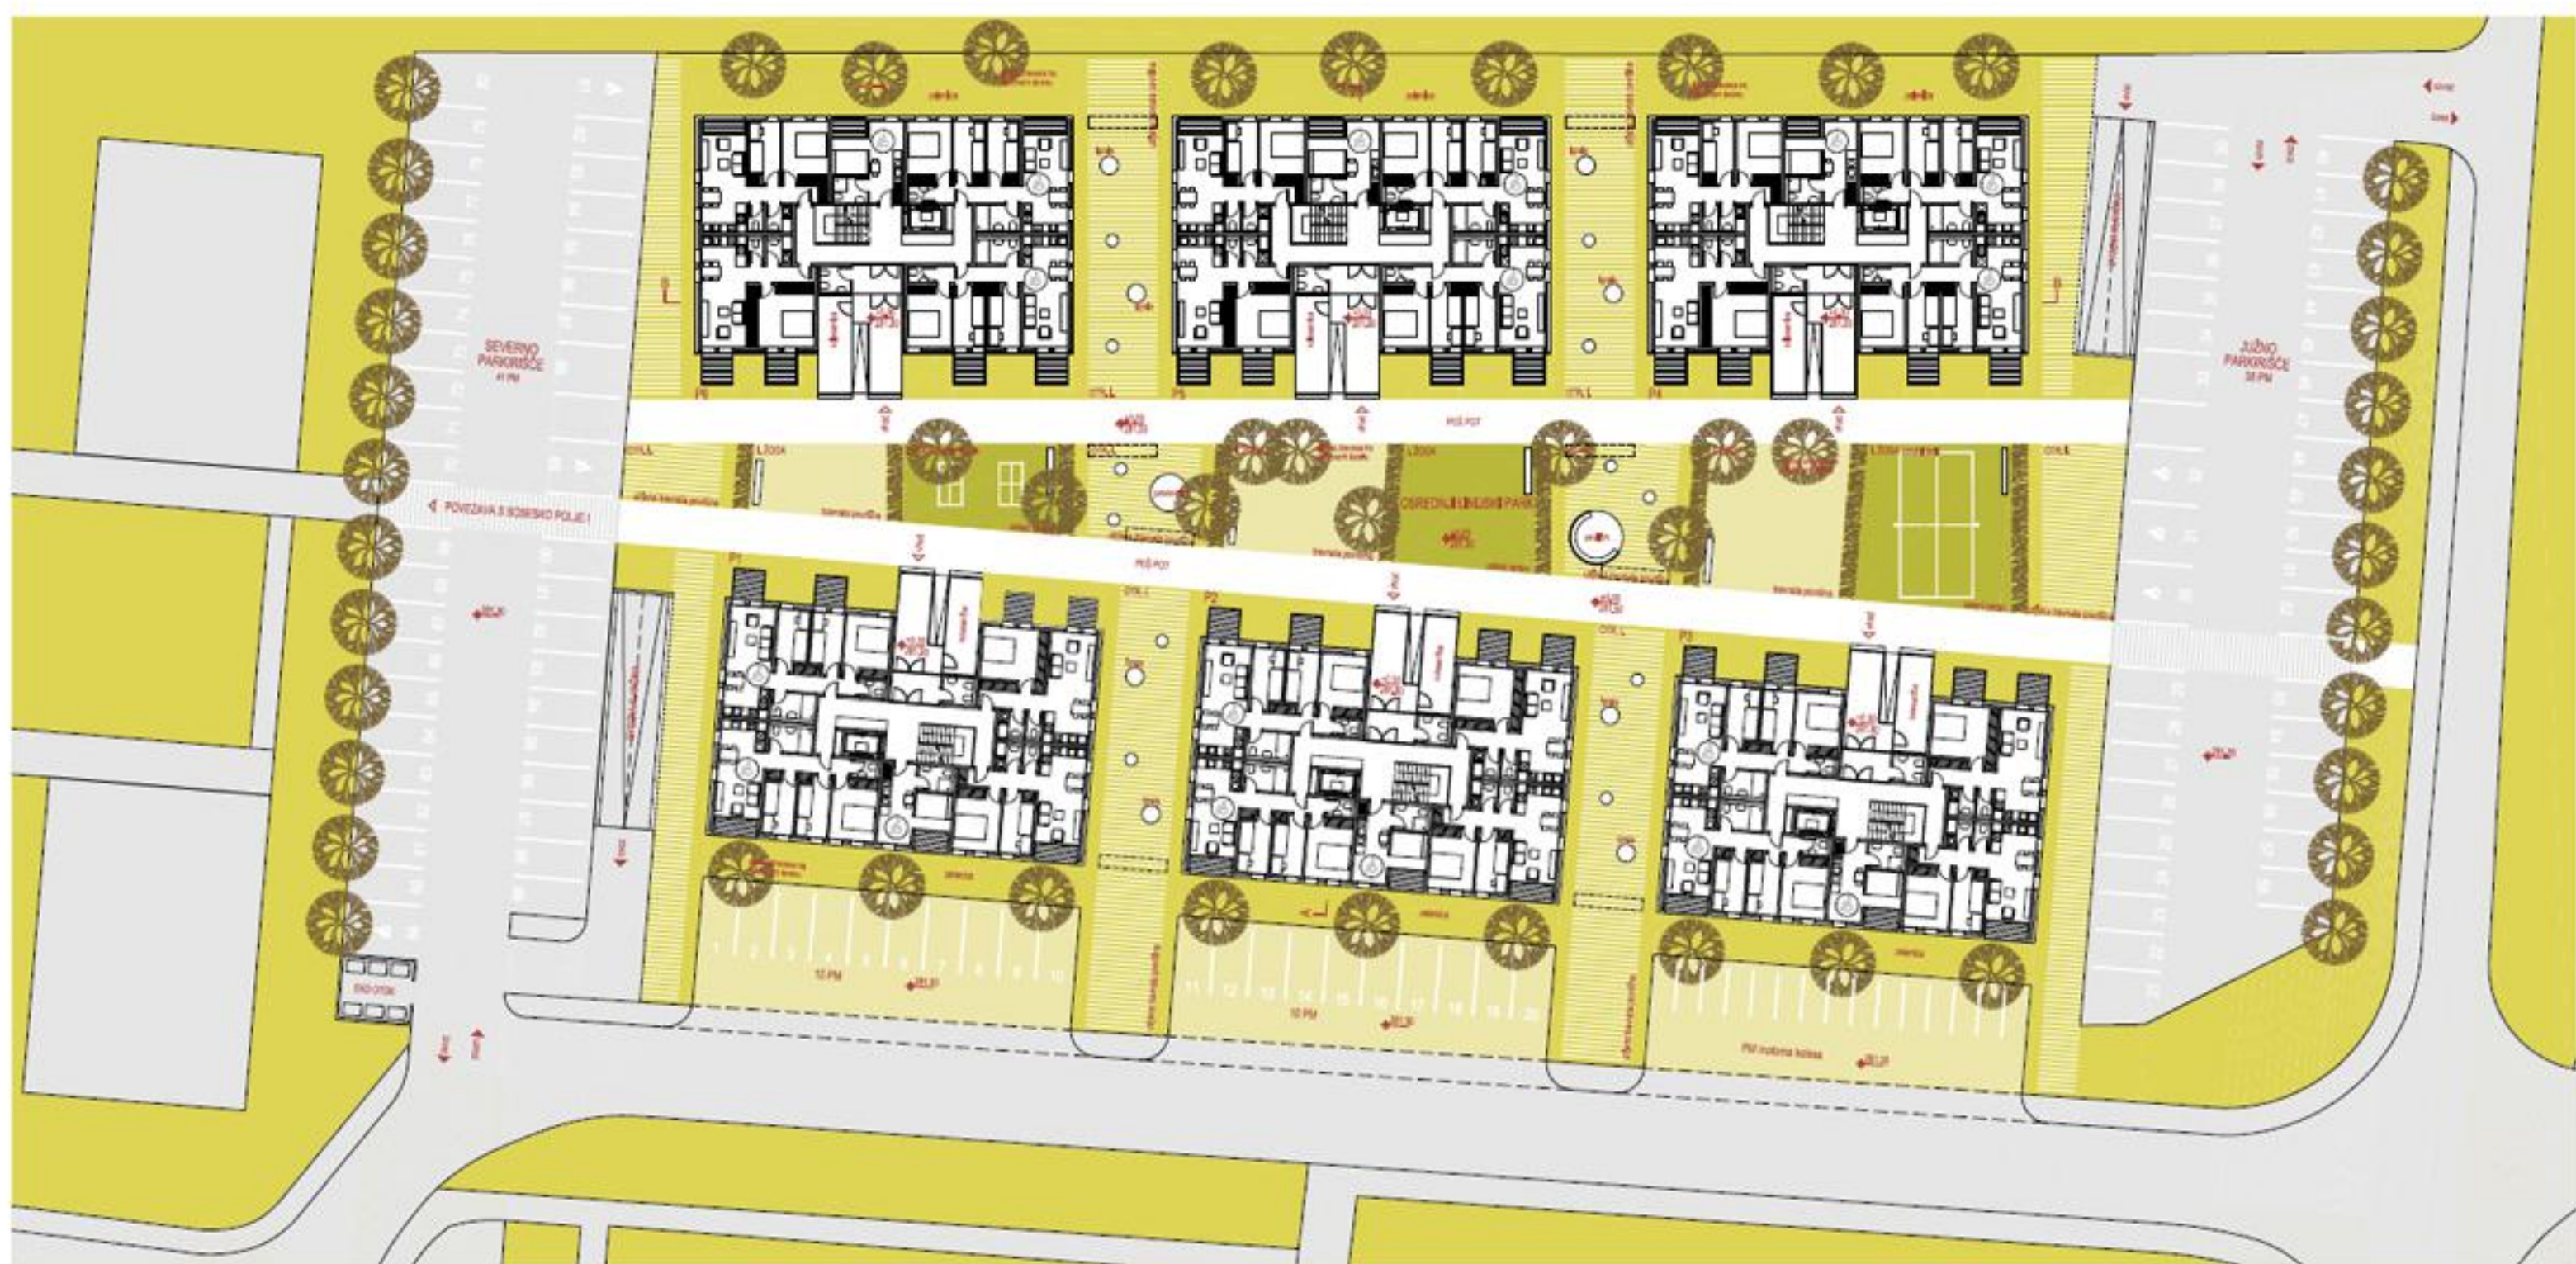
SEVERNO PARKIRIŠČE
41 PM

JUŽNO PARKIRIŠČE
38 PM

POVEZAVA S BOBENSKO POLJE I

PEŠ POT

PEŠ POT

OSREDNJI SOSESKI PARK

P1

P2

P3

P4

P5

P6

10 PM

10 PM

PM motorna kolesa

EKO OTOK

1 2 3 4 5 6 7 8 9 10

11 12 13 14 15 16 17 18 19 20